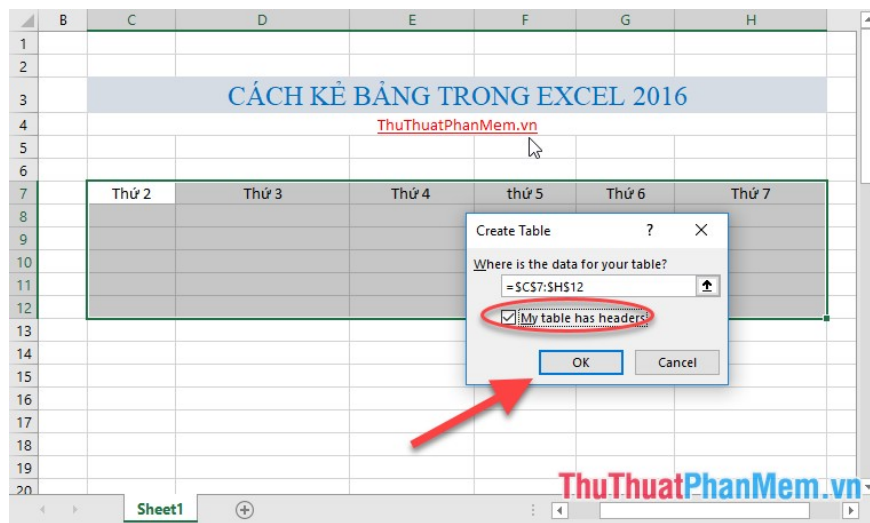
| | B | C | D | E | F | G | H |
|---|---|---|---|---|---|---|---|
| 1 | | | | | | | |
| 2 | | | | | | | |
| 3 | | CÁCH KẺ BẢNG TRONG EXCEL 2016 | | | | | |
| 4 | | ThuThuatPhanMem.vn | | | | | |
| 5 | | | | | | | |
| 6 | | | | | | | |
| 7 | | Thứ 2 | Thứ 3 | Thứ 4 | thứ 5 | Thứ 6 | Thứ 7 |
| 8 | | | | | | | |
| 9 | | | | | | | |
| 10 | | | | | | | |
| 11 | | | | | | | |
| 12 | | | | | | | |
| 13 | | | | | | | |
| 14 | | | | | | | |
| 15 | | | | | | | |
| 16 | | | | | | | |
| 17 | | | | | | | |
| 18 | | | | | | | |
| 19 | | | | | | | |
| 20 | | | | | | | |

Create Table ? ✕

Where is the data for your table?

=$C$7:$H$12

My table has headers

OK Cancel

Sheet1

ThuThuatPhanMem.vn